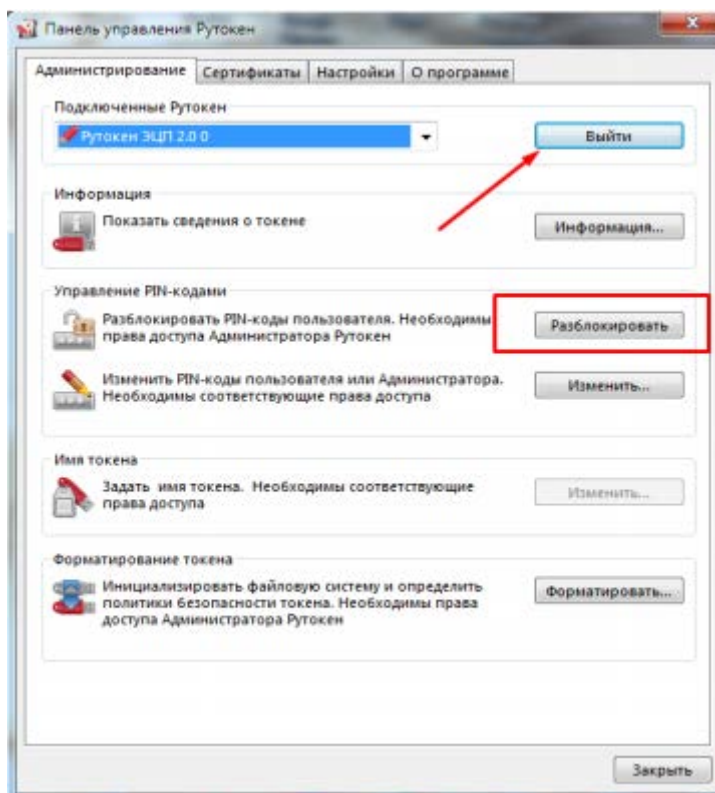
Панель управления Рутокен

Администрирование | Сертификаты | Настройки | О программе

Подключенные Рутокен

Рутокен ЭЦП 2.0 0

Выйти

Информация

Показать сведения о токене

Информация...

Управление PIN-кодами

Разблокировать PIN-коды пользователя. Необходимы права доступа Администратора Рутокен

Разблокировать

Изменить PIN-коды пользователя или Администратора. Необходимы соответствующие права доступа

Изменить...

Имя токена

Задать имя токена. Необходимы соответствующие права доступа

Изменить...

Форматирование токена

Инициализировать файловую систему и определить политики безопасности токена. Необходимы права доступа Администратора Рутокен

Форматировать...

Закрыть